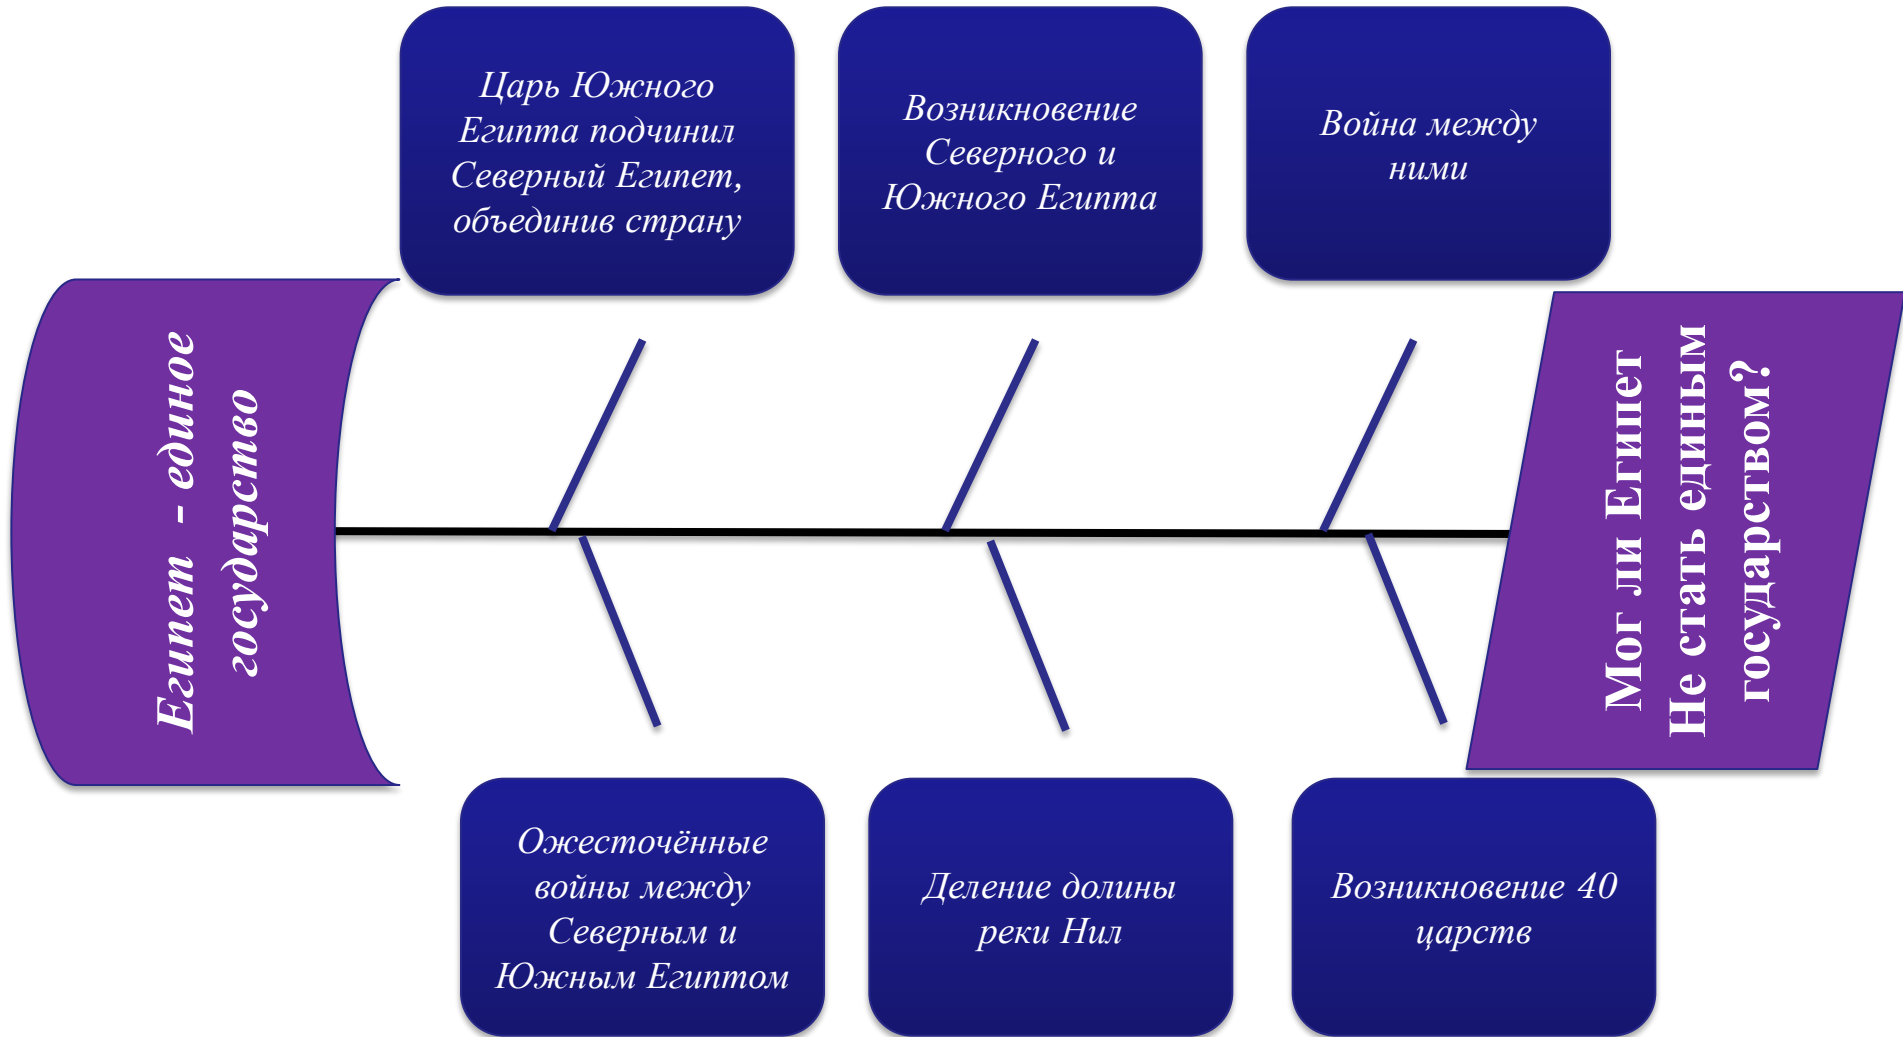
Мог ли Египет Не стать единым государством?

Война между ними

Возникновение 40 царств

Возникновение Северного и Южного Египта

Деление долины реки Нил

Царь Южного Египта подчинил Северный Египет, объединив страну

Ожесточённые войны между Северным и Южным Египтом

Египет - единое государство